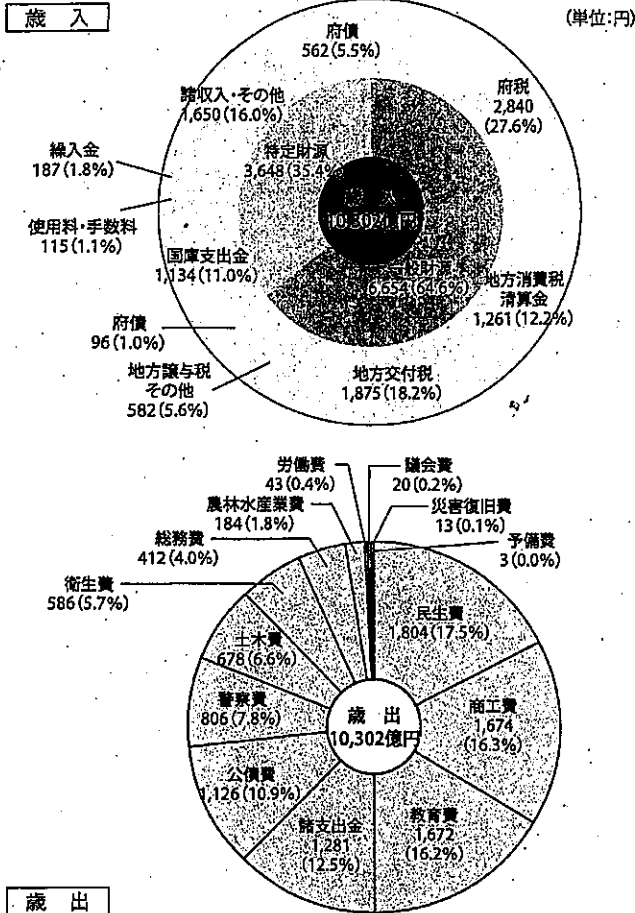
歳 入

(単位:円)

府債
562(5.5%)

府税
2,840
(27.6%)

諸収入・その他
1,650(16.0%)

繰入金
187(1.8%)

特定財源
3,648(35.4%)

歳 入
10,302億円

使用料・手数料
115(1.1%)

国庫支出金
1,134(11.0%)

一般財源
6,654(64.6%)

地方消費税清算金
1,261(12.2%)

府債
96(1.0%)

地方譲与税
その他
582(5.6%)

地方交付税
1,875(18.2%)

労働費
43(0.4%)

議会費
20(0.2%)

農林水産業費
184(1.8%)

災害復旧費
13(0.1%)

総務費
412(4.0%)

予備費
3(0.0%)

衛生費
586(5.7%)

民生費
1,804(17.5%)

土木費
678(6.6%)

警察費
806(7.8%)

歳 出
10,302億円

商工費
1,674
(16.3%)

公債費
1,126(10.9%)

諸支出金
1,281
(12.5%)

教育費
1,672
(16.2%)

歳 出